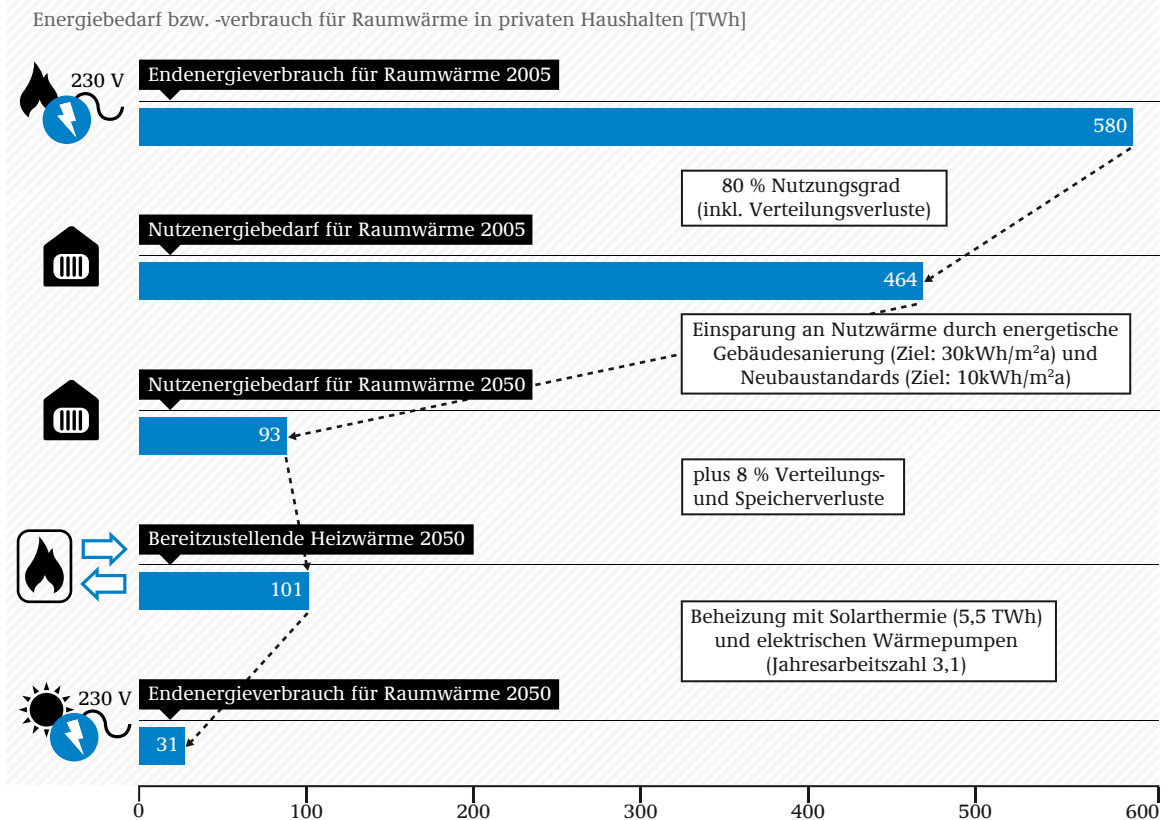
Energiebedarf bzw. -verbrauch für Raumwärme in privaten Haushalten [TWh]

230 V

Endenergieverbrauch für Raumwärme 2005

580

80 % Nutzungsgrad
(inkl. Verteilungsverluste)

Nutzenergiebedarf für Raumwärme 2005

464

Einsparung an Nutzwärme durch energetische Gebäudesanierung (Ziel: 30kWh/m²a) und Neubaustandards (Ziel: 10kWh/m²a)

Nutzenergiebedarf für Raumwärme 2050

93

plus 8 % Verteilungs- und Speicherverluste

Bereitzustellende Heizwärme 2050

101

Beheizung mit Solarthermie (5,5 TWh) und elektrischen Wärmepumpen (Jahresarbeitszahl 3,1)

230 V

Endenergieverbrauch für Raumwärme 2050

31

0 100 200 300 400 500 600